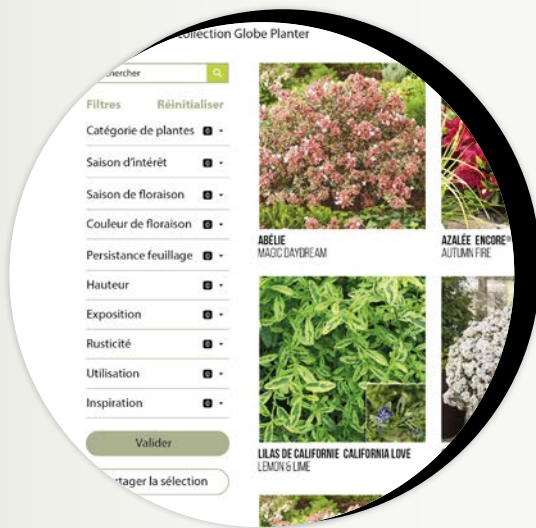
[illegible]ollection Globe Planter

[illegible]hercher

Filtres Réinitialiser

Catégorie de plantes

Saison d'intérêt

Saison de floraison

Couleur de floraison

Persistance feuillage

Hauteur

Exposition

Rusticité

Utilisation

Inspiration

Valider

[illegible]tager la sélection

ABÉLIE
MAGIC DAYDREAM

AZALÉE ENCORE®
AUTUMN FIRE

LILAS DE CALIFORNIE CALIFORNIA LOVE
LEMON & LIME